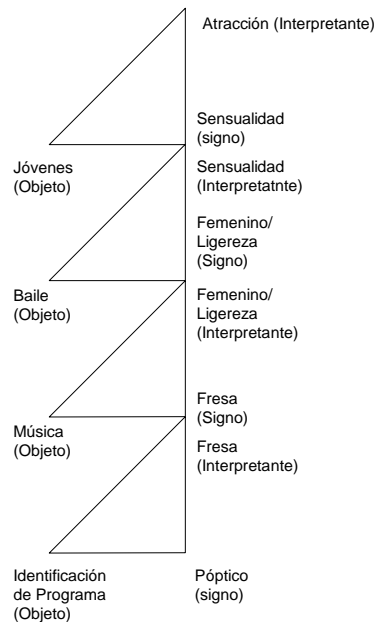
Atracción (Interpretante)

Sensualidad (signo)

Jóvenes (Objeto)

Sensualidad (Interpretatnte)

Femenino/ Ligereza (Signo)

Baile (Objeto)

Femenino/ Ligereza (Interpretante)

Fresa (Signo)

Música (Objeto)

Fresa (Interpretante)

Identificación de Programa (Objeto)

Póptico (signo)